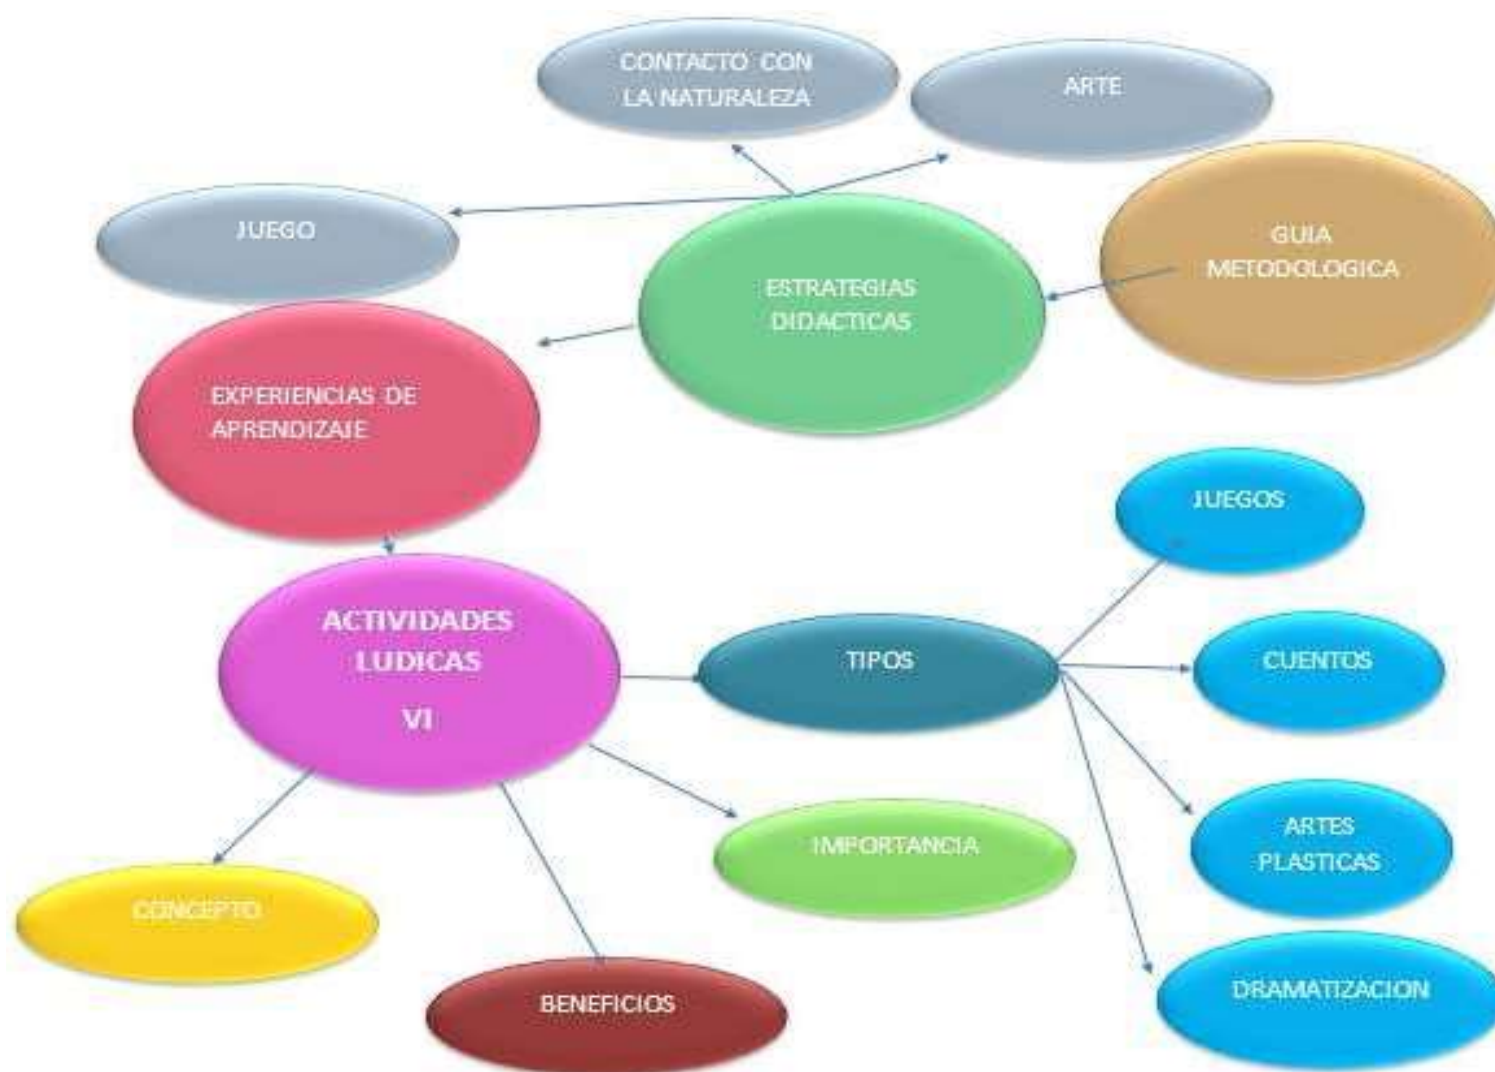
CONTACTO CON LA NATURALEZA

ARTE

JUEGO

ESTRATEGIAS DIDACTICAS

GUIA METODOLOGICA

EXPERIENCIAS DE APRENDIZAJE

JUEGOS

ACTIVIDADES LUDICAS

VI

TIPOS

CUENTOS

ARTES PLASTICAS

IMPORTANCIA

CONCEPTO

DRAMATIZACION

BENEFICIOS